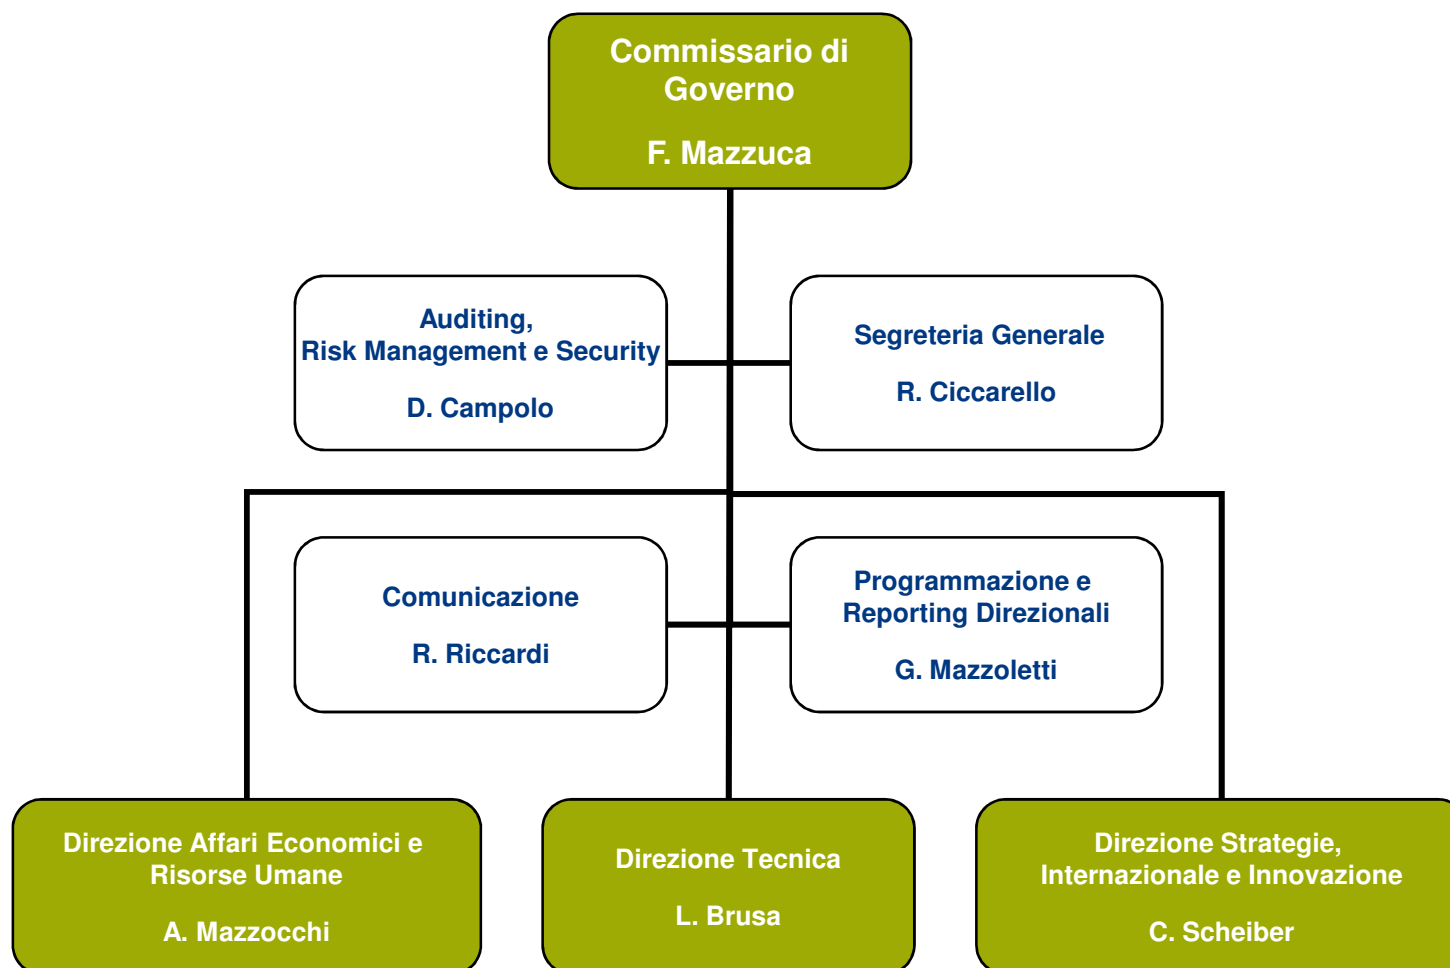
Commissario di Governo

F. Mazzuca

Auditing, Risk Management e Security

D. Campolo

Segreteria Generale

R. Ciccarello

Comunicazione

R. Riccardi

Programmazione e Reporting Direzionali

G. Mazzoletti

Direzione Affari Economici e Risorse Umane

A. Mazzocchi

Direzione Tecnica

L. Brusa

Direzione Strategie, Internazionale e Innovazione

C. Scheiber